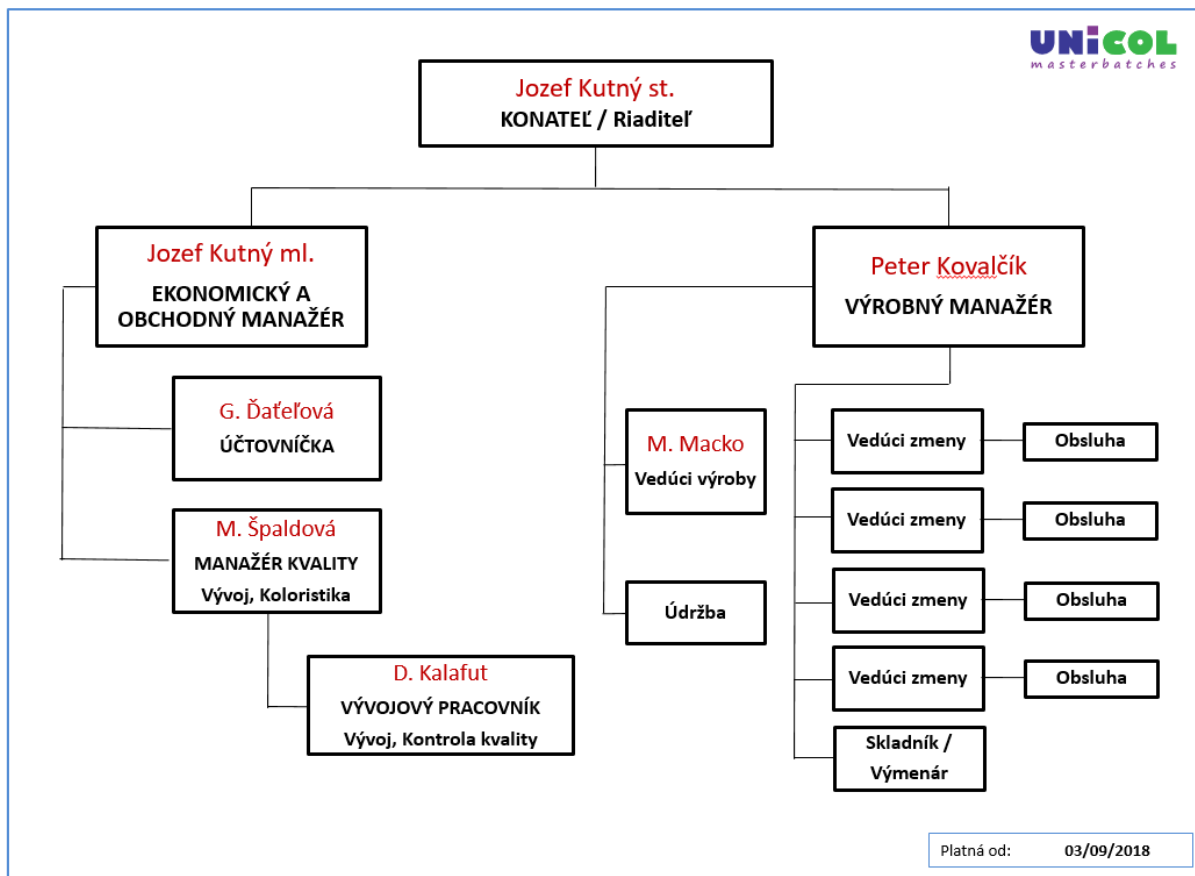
UNICOL
masterbatches

Jozef Kutný st.
KONATEĽ / Riaditeľ

Jozef Kutný ml.
EKONOMICKÝ A OBCHODNÝ MANAŽÉR

G. Ďaťeľová
ÚČTOVNÍČKA

M. Špaldová
MANAŽÉR KVALITY
Vývoj, Koloristika

D. Kalafut
VÝVOJOVÝ PRACOVNÍK
Vývoj, Kontrola kvality

Peter Kovalčík
VÝROBNÝ MANAŽÉR

M. Macko
Vedúci výroby

Údržba

Vedúci zmeny
Obsluha

Vedúci zmeny
Obsluha

Vedúci zmeny
Obsluha

Vedúci zmeny
Obsluha

Skladník / Výmenár

Platná od: 03/09/2018